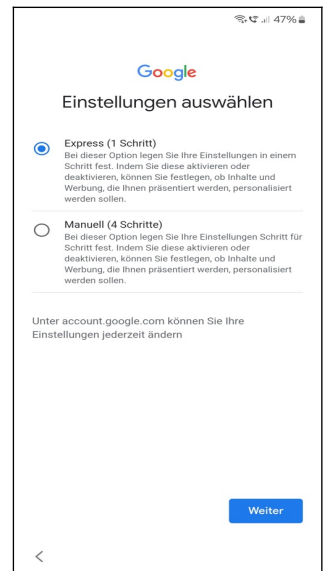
47%

Google

Einstellungen auswählen

Express (1 Schritt)
Bei dieser Option legen Sie Ihre Einstellungen in einem Schritt fest. Indem Sie diese aktivieren oder deaktivieren, können Sie festlegen, ob Inhalte und Werbung, die Ihnen präsentiert werden, personalisiert werden sollen.

Manuell (4 Schritte)
Bei dieser Option legen Sie Ihre Einstellungen Schritt für Schritt fest. Indem Sie diese aktivieren oder deaktivieren, können Sie festlegen, ob Inhalte und Werbung, die Ihnen präsentiert werden, personalisiert werden sollen.

Unter account.google.com können Sie Ihre Einstellungen jederzeit ändern

Weiter

<